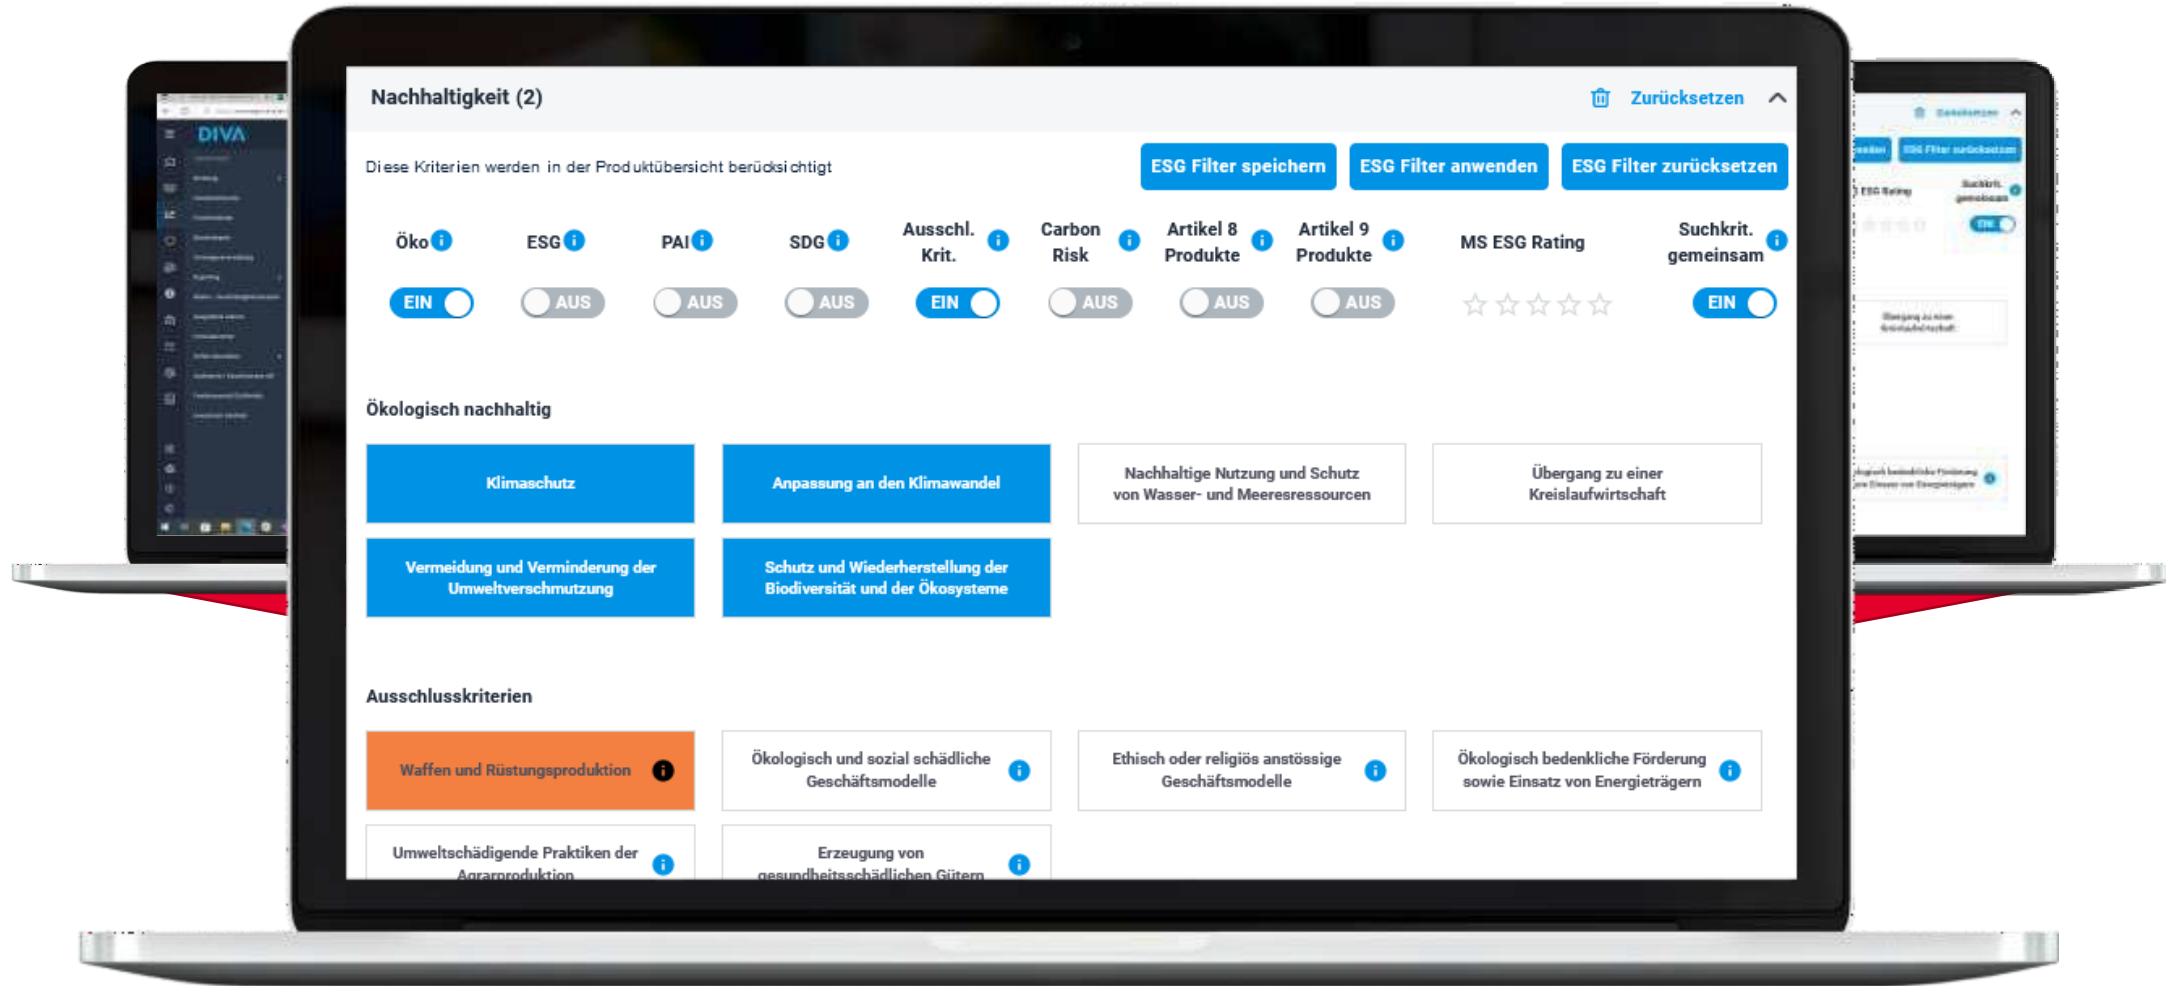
DIVA

Nachhaltigkeit (2)

Zurücksetzen

Diese Kriterien werden in der Produktübersicht berücksichtigt

ESG Filter speichern

ESG Filter anwenden

ESG Filter zurücksetzen

Öko

EIN

ESG

AUS

PAI

AUS

SDG

AUS

Ausschl. Krit.

EIN

Carbon Risk

AUS

Artikel 8 Produkte

AUS

Artikel 9 Produkte

AUS

MS ESG Rating

Suchkrit. gemeinsam

EIN

Ökologisch nachhaltig

Klimaschutz

Anpassung an den Klimawandel

Nachhaltige Nutzung und Schutz von Wasser- und Meeresressourcen

Übergang zu einer Kreislaufwirtschaft

Vermeidung und Verminderung der Umweltverschmutzung

Schutz und Wiederherstellung der Biodiversität und der Ökosysteme

Ausschlusskriterien

Waffen und Rüstungsproduktion

Ökologisch und sozial schädliche Geschäftsmodelle

Ethisch oder religiös anstössige Geschäftsmodelle

Ökologisch bedenkliche Förderung sowie Einsatz von Energieträgern

Umweltschädigende Praktiken der Agrarproduktion

Erzeugung von gesundheitsschädlichen Gütern